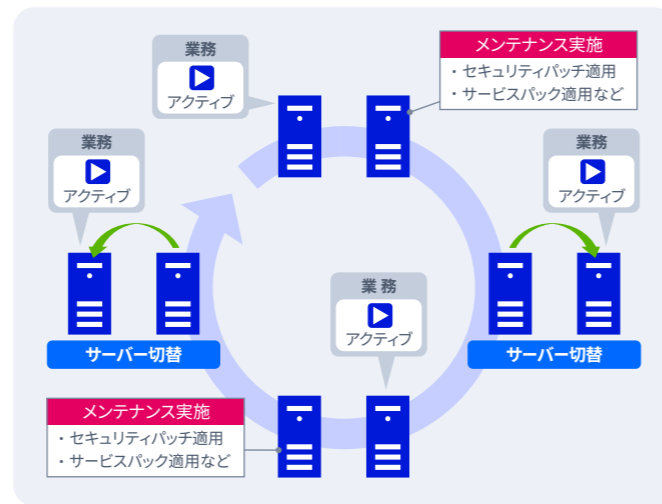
業務
アクティブ

メンテナンス実施
・セキュリティパッチ適用
・サービスパック適用など

業務
アクティブ

業務
アクティブ

サーバー切替

業務
アクティブ

サーバー切替

メンテナンス実施
・セキュリティパッチ適用
・サービスパック適用など